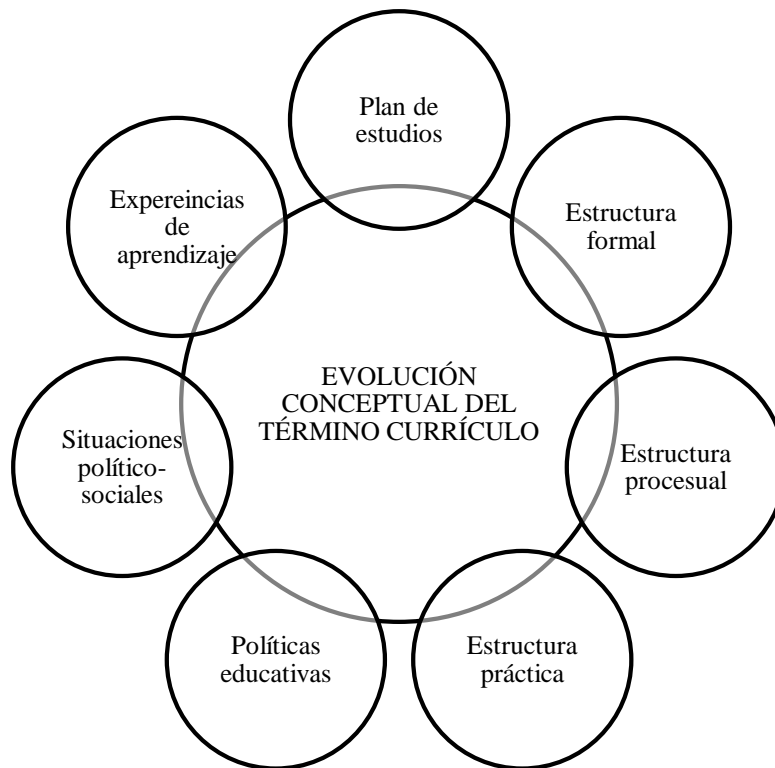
Plan de estudios

Estructura formal

Estructura procesual

Estructura práctica

Políticas educativas

Situaciones político-sociales

Expereincias de aprendizaje

EVOLUCIÓN CONCEPTUAL DEL TÉRMINO CURRÍCULO